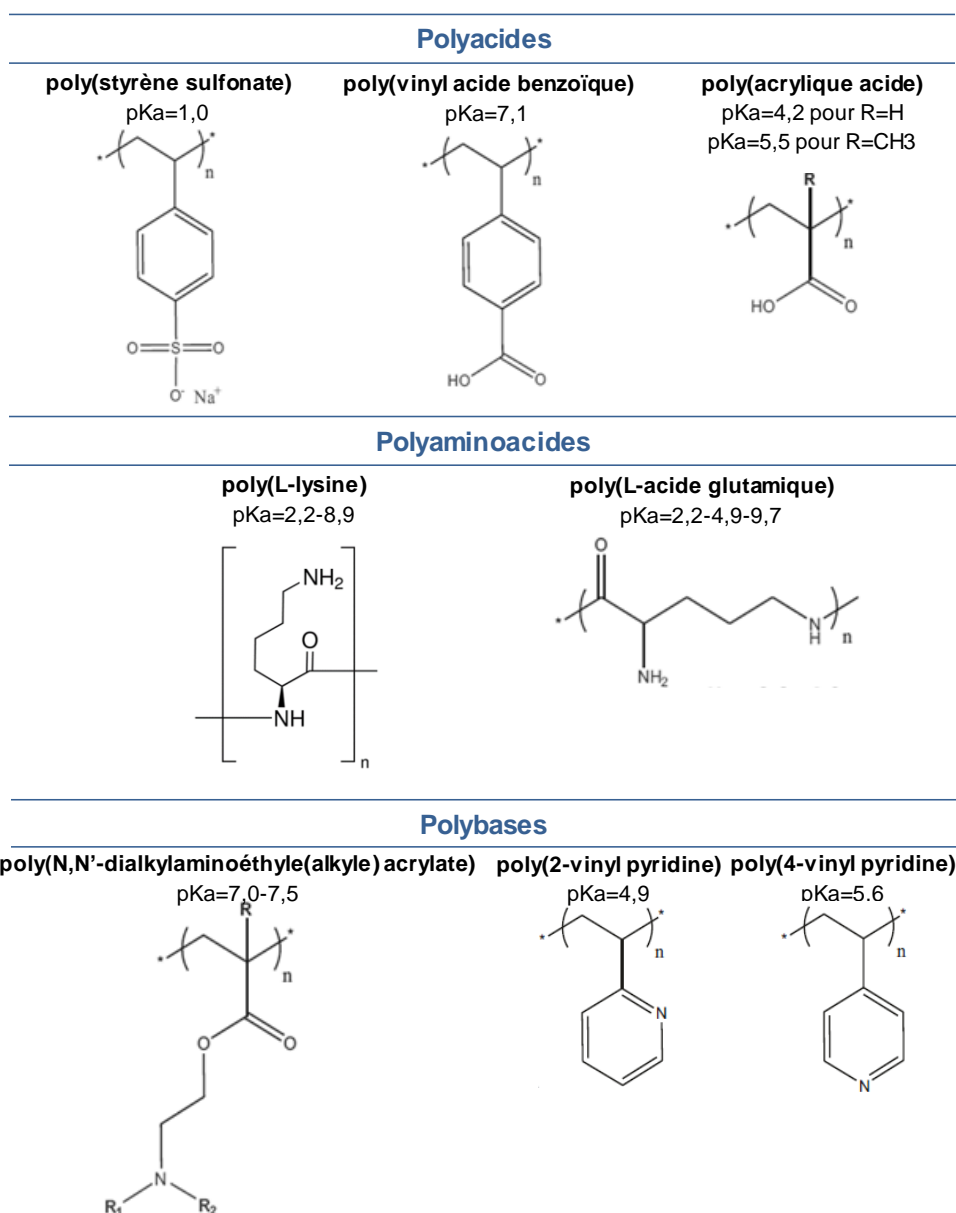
Polyacides

poly(styrène sulfonate)
pKa=1,0
n
O=S=O
O⁻ Na⁺

poly(vinyl acide benzoïque)
pKa=7,1
n
HO O

poly(acrylique acide)
pKa=4,2 pour R=H
pKa=5,5 pour R=CH3
R
n
HO O

Polyaminoacides

poly(L-lysine)
pKa=2,2-8,9
$NH_2$
O
NH
n

poly(L-acide glutamique)
pKa=2,2-4,9-9,7
O
N H n
$NH_2$

Polybases

poly(N,N'-dialkylaminoéthyle(alkyle) acrylate)
pKa=7,0-7,5
R
n
O O
N
$R_1$ $R_2$

poly(2-vinyl pyridine)
pKa=4,9
n
N

poly(4-vinyl pyridine)
pKa=5,6
n
N